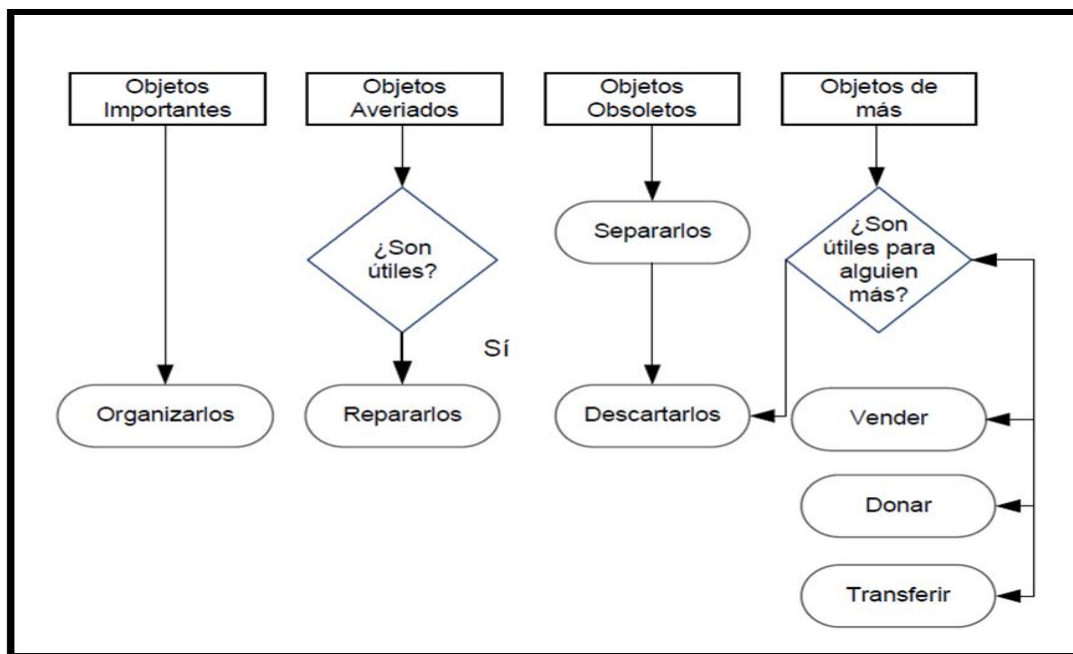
Objetos Importantes

Organizarlos

Objetos Averiados

¿Son útiles?

Sí

Repararlos

Objetos Obsoletos

Separarlos

Descartarlos

Objetos de más

¿Son útiles para alguien más?

Vender

Donar

Transferir